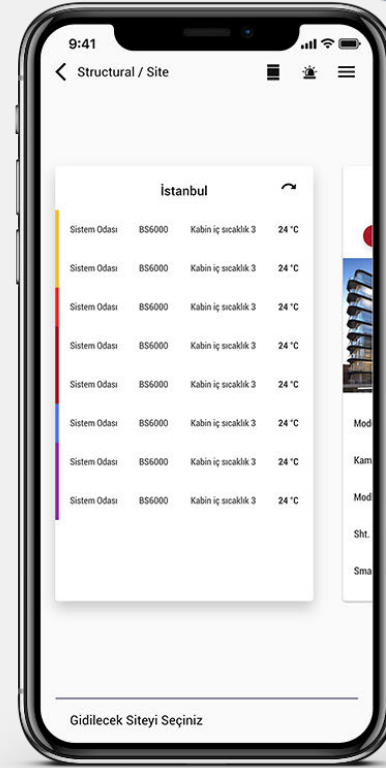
9:41

Structural / Site

İstanbul

| | | | |
|---|---|---|---|
| Sistem Odası | BS6000 | Kabin iç sıcaklık 3 | 24 °C |
| Sistem Odası | BS6000 | Kabin iç sıcaklık 3 | 24 °C |
| Sistem Odası | BS6000 | Kabin iç sıcaklık 3 | 24 °C |
| Sistem Odası | BS6000 | Kabin iç sıcaklık 3 | 24 °C |
| Sistem Odası | BS6000 | Kabin iç sıcaklık 3 | 24 °C |
| Sistem Odası | BS6000 | Kabin iç sıcaklık 3 | 24 °C |
| Sistem Odası | BS6000 | Kabin iç sıcaklık 3 | 24 °C |
| Sistem Odası | BS6000 | Kabin iç sıcaklık 3 | 24 °C |

Mod
Kam
Mod
Sht.
Sma

Gidilecek Siteyi Seçiniz